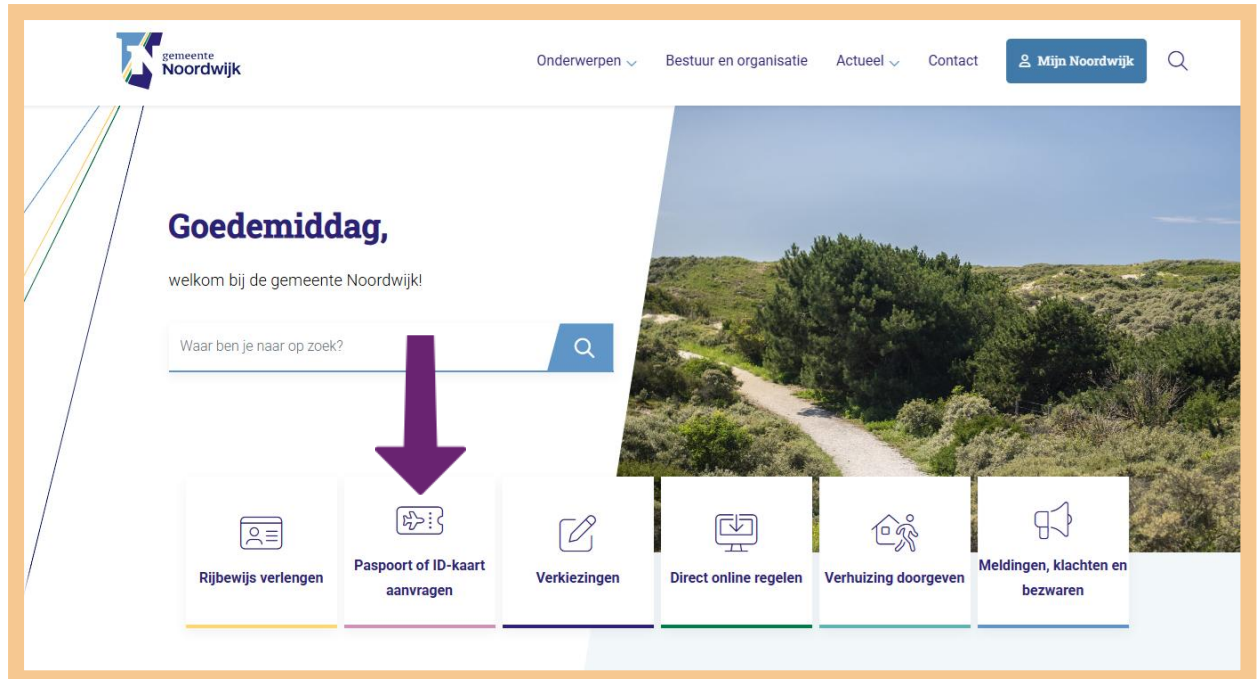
gemeente
Noordwijk

Onderwerpen Bestuur en organisatie Actueel Contact Mijn Noordwijk

Goedemiddag,

welkom bij de gemeente Noordwijk!

Waar ben je naar op zoek?

Rijbewijs verlengen

Paspoort of ID-kaart aanvragen

Verkiezingen

Direct online regelen

Verhuizing doorgeven

Meldingen, klachten en bezwaren